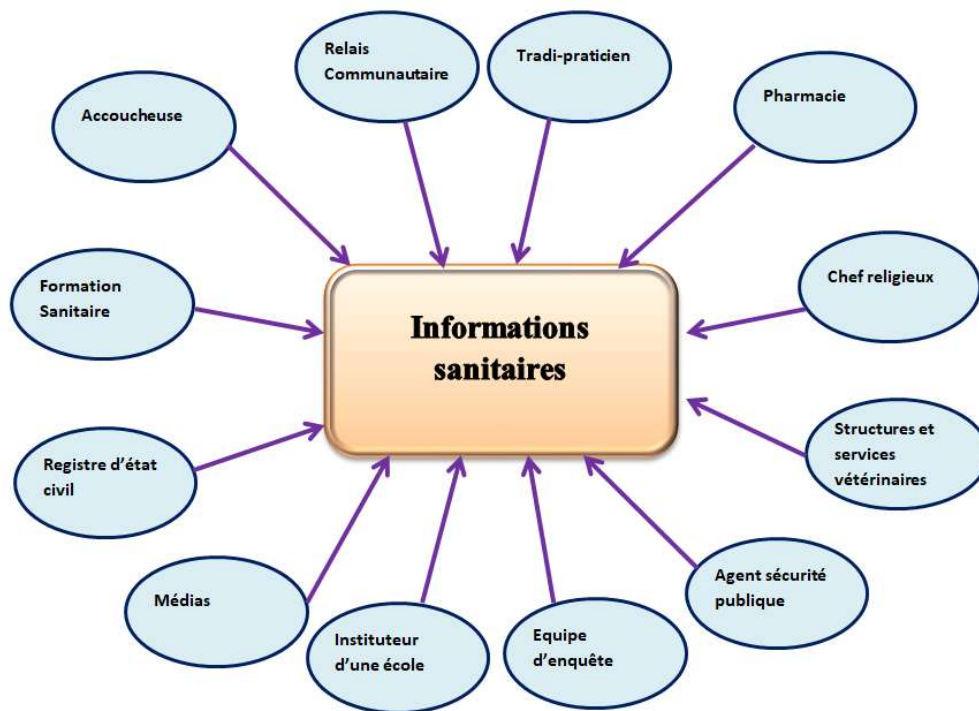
Relais Communautaire

Tradi-praticien

Accoucheuse

Pharmacie

Formation Sanitaire

Informations sanitaires

Chef religieux

Structures et services vétérinaires

Registre d'état civil

Médias

Instituteur d'une école

Equipe d'enquête

Agent sécurité publique